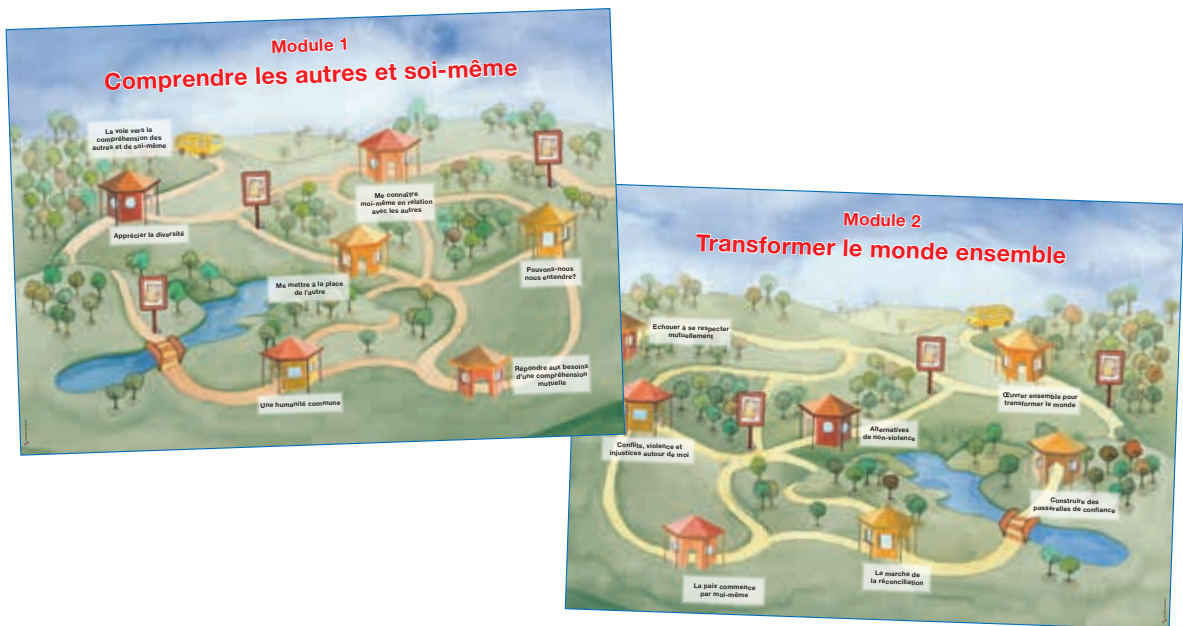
Module 1
Comprendre les autres et soi-même

La voie vers la compréhension des autres et de soi-même

Me connaître moi-même en relation avec les autres

Apprécier la diversité

Pouvons-nous nous entendre?

Me mettre à la place de l'autre

Répondre aux besoins d'une compréhension mutuelle

Une humanité commune

Module 2
Transformer le monde ensemble

Echouer à se respecter mutuellement

Œuvrer ensemble pour transformer le monde

Alternatives de non-violence

Conflits, violence et injustices autour de moi

Construire des passerelles de confiance

La marche de la réconciliation

La paix commence par moi-même